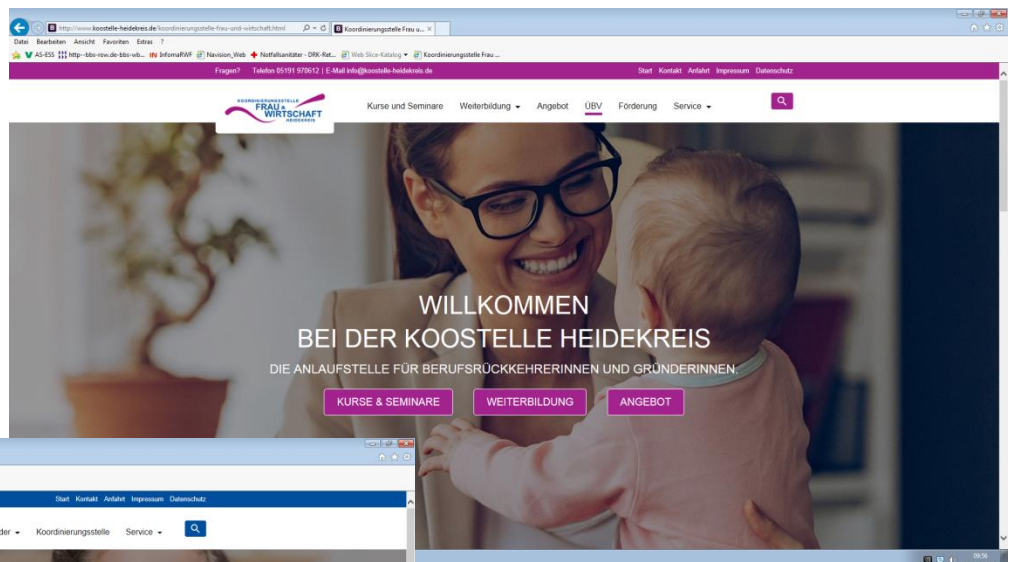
http://www.koostelle-heidekreis.de/koordinierungsstelle-frau-und-wirtschaft.html

Koordinierungsstelle Frau u...

Datei Bearbeiten Ansicht Favoriten Extras ?

AS-ESS http--bbs-row.de-bbs-wb... InfomaRWF Navision_Web Notfallsanitäter - DRK-Ret... Web Slice-Katalog Koordinierungsstelle Frau ...

Fragen? Telefon 05191 970612 | E-Mail info@koostelle-heidekreis.de

Start Kontakt Anfahrt Impressum Datenschutz

KOORDINIERUNGSSTELLE FRAU & WIRTSCHAFT HEIDEKREIS

Kurse und Seminare Weiterbildung Angebot ÜBV Förderung Service

WILLKOMMEN
BEI DER KOOSTELLE HEIDEKREIS

DIE ANLAUFSTELLE FÜR BERUFSRÜCKKEHRERINNEN UND GRÜNDERINNEN.

KURSE & SEMINARE WEITERBILDUNG ANGEBOT

Start Kontakt Anfahrt Impressum Datenschutz

der Koordinierungsstelle Service

09:56